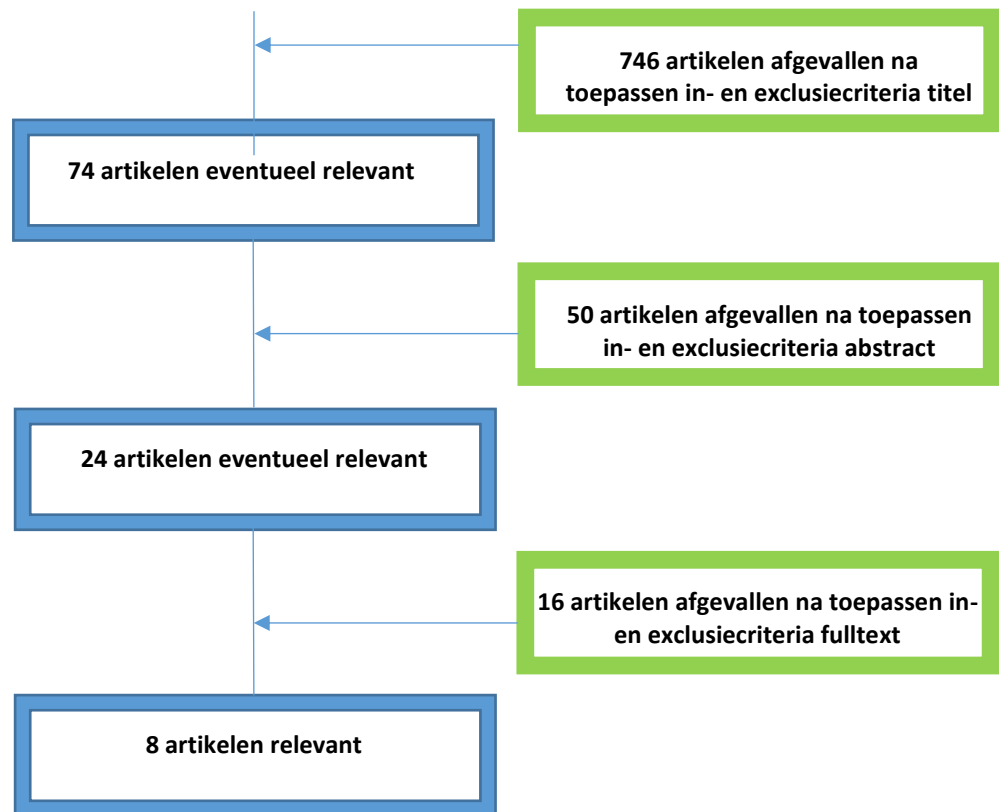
746 artikelen afgevallen na toepassen in- en exclusiecriteria titel

74 artikelen eventueel relevant

50 artikelen afgevallen na toepassen in- en exclusiecriteria abstract

24 artikelen eventueel relevant

16 artikelen afgevallen na toepassen in- en exclusiecriteria fulltext

8 artikelen relevant